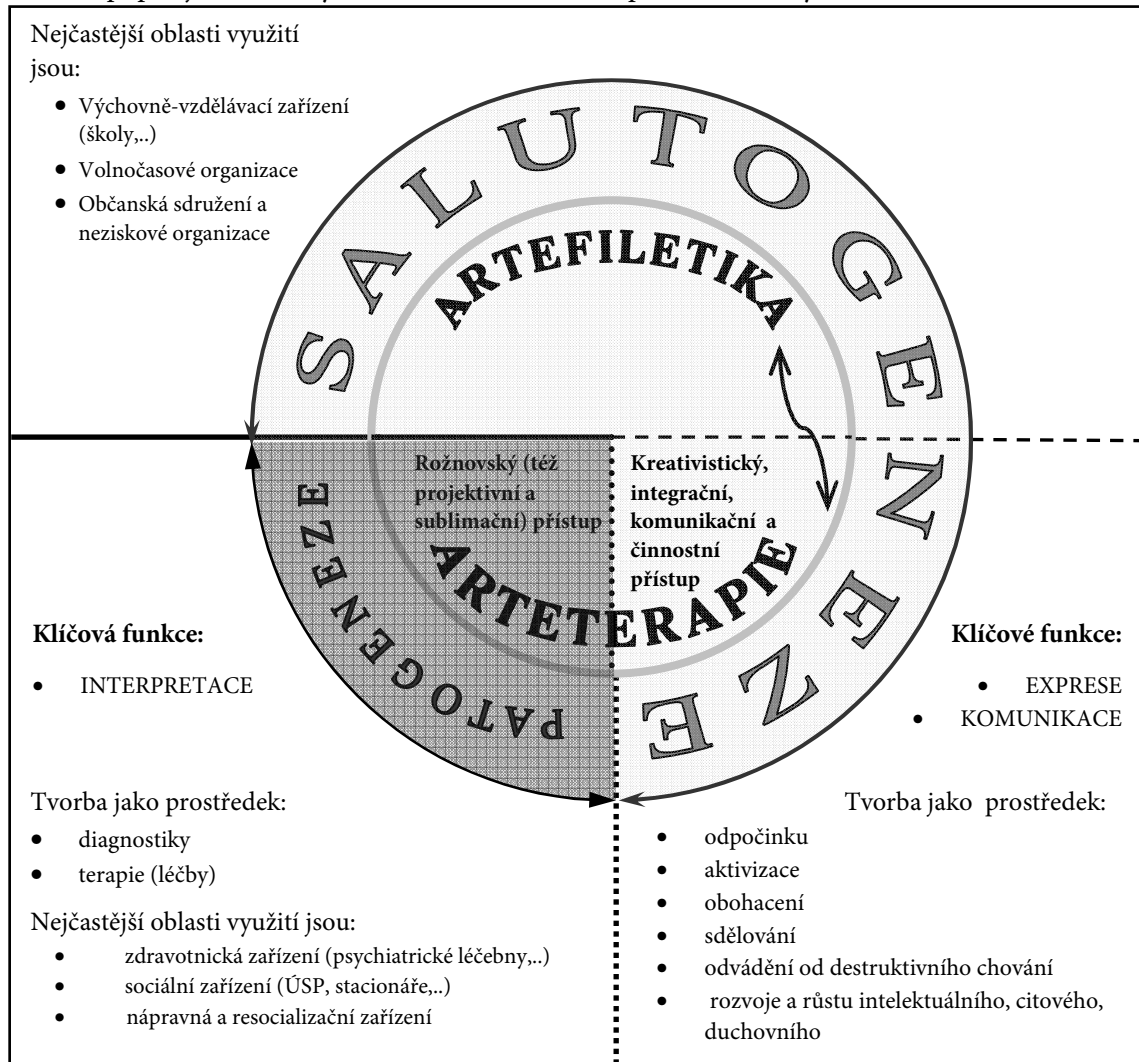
Nejčastější oblasti využití jsou:

- Výchovně-vzdělávací zařízení (školy,..)
- Volnočasové organizace
- Občanská sdružení a neziskové organizace

SALUTOGENEZE

ARTEFILETIKA

Rožnovský (též projektivní a sublimační) přístup

Kreativistický, integrační, komunikační a činnostní přístup

PATOGENEZE

ARTETERAPIE

Klíčová funkce:

- INTERPRETACE

Klíčové funkce:

- EXPRESE
- KOMUNIKACE

Tvorba jako prostředek:

- diagnostiky
- terapie (léčby)

Nejčastější oblasti využití jsou:

- zdravotnická zařízení (psychiatrické léčebny,..)
- sociální zařízení (ÚSP, stacionáře,..)
- nápravná a resocializační zařízení

Tvorba jako prostředek:

- odpočinku
- aktivizace
- obohacení
- sdělování
- odvádění od destruktivního chování
- rozvoje a růstu intelektuálního, citového, duchovního